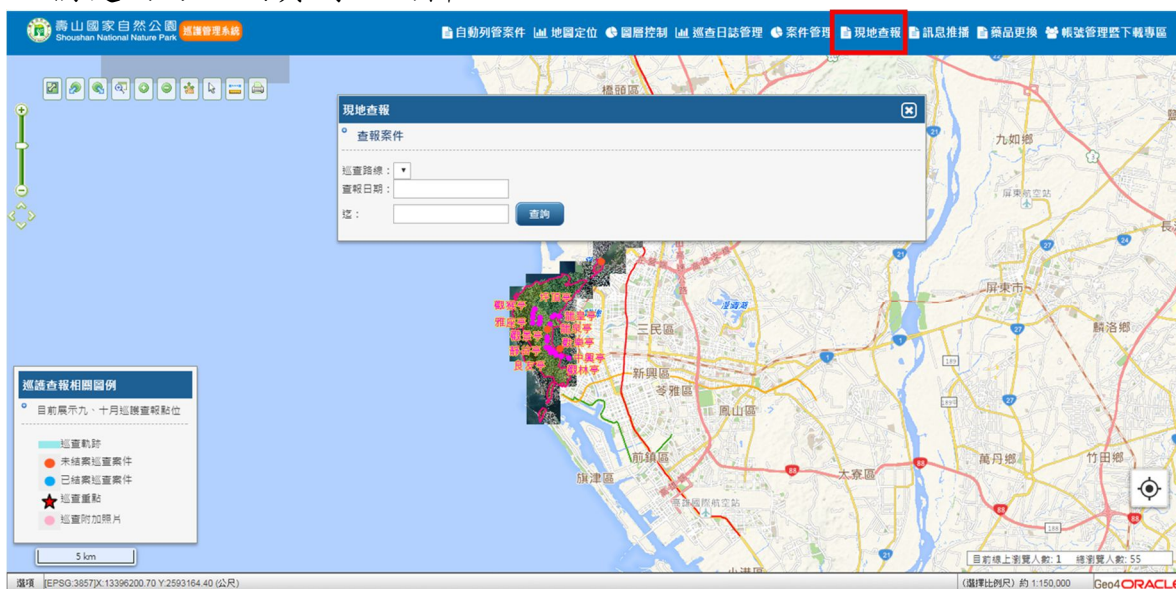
壽山國家自然公園
Shoushan National Nature Park
巡護管理系統

自動列管案件 地圖定位 圖層控制 巡查日誌管理 案件管理 現地查報 訊息推播 藥品更換 帳號管理暨下載專區

現地查報

查報案件

巡查路線：
查報日期：
至：
查詢

巡護查報相關圖例

目前展示九、十月巡護查報點位

巡查軌跡
未結案巡查案件
已結案巡查案件
巡查重點
巡查附加照片

5 km

橋頭區
九如鄉
屏東市
麟洛鄉
三民區
新興區
苓雅區
鳳山區
前鎮區
旗津區
大寮區
萬丹鄉
竹田鄉
高雄國際航空站
屏東航空站
澄清湖
小港區

目前線上瀏覽人數：1 總瀏覽人數：55

選項 [EPSG:3857]X:13396200.70 Y:2593164.40 (公尺)

(選擇比例尺) 約 1:150,000

Geo4 ORACLE